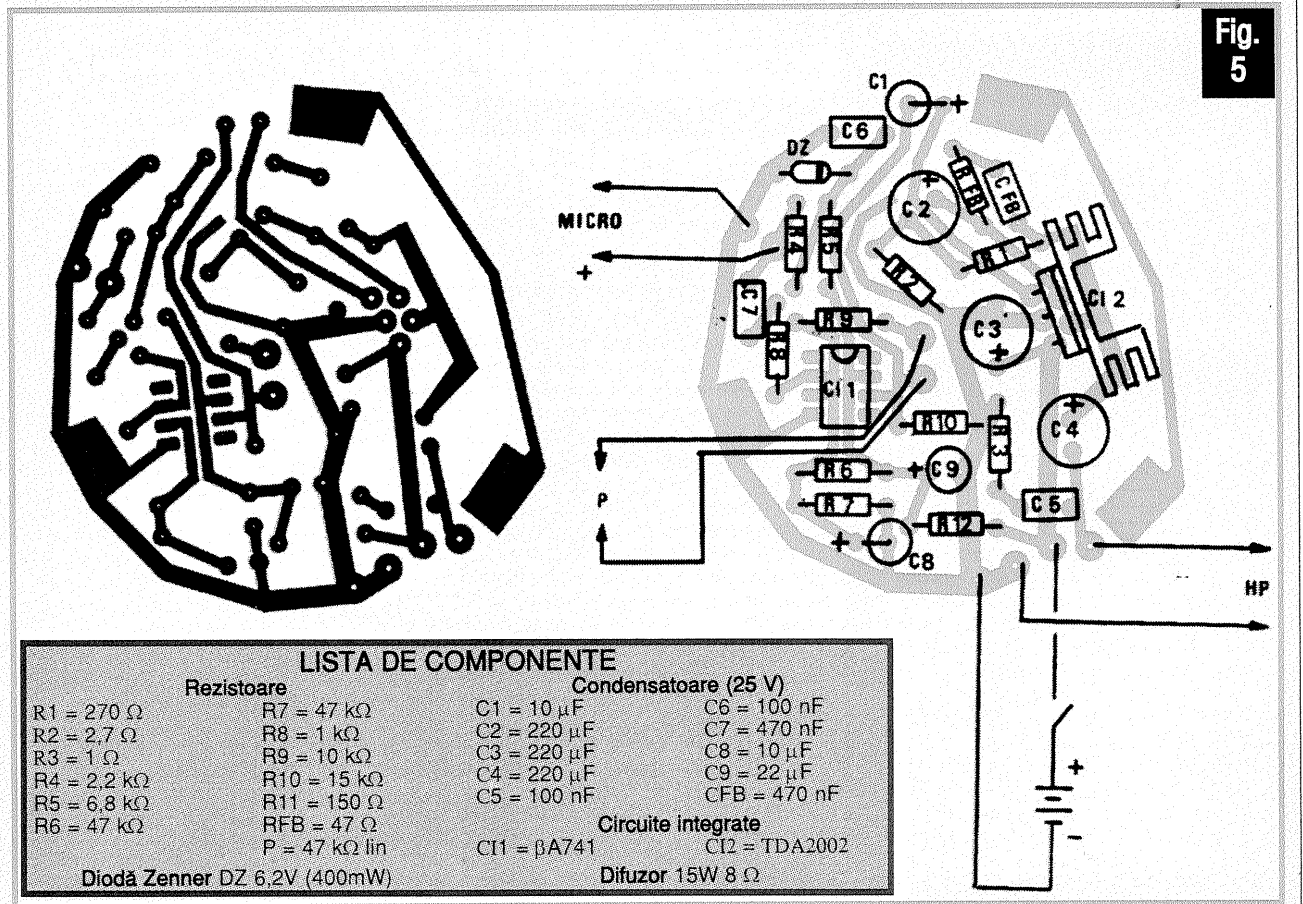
Fig. 5

C1
+
C6
DZ
C2
RFB
CFB
MICRO
+
R4
R5
R2
R1
CI 2
C7
R9
C3
+
R8
CI1
R10
R3
C4
+
R6
+
C9
P
R7
C5
R12
+
C8
HP
+
-

LISTA DE COMPONENTE

| Rezistoare | | Condensatoare (25 V) | |
|---|---|---|---|
| R1 = 270 $\Omega$ | R7 = 47 k$\Omega$ | C1 = 10 $\mu$F | C6 = 100 nF |
| R2 = 2,7 $\Omega$ | R8 = 1 k$\Omega$ | C2 = 220 $\mu$F | C7 = 470 nF |
| R3 = 1 $\Omega$ | R9 = 10 k$\Omega$ | C3 = 220 $\mu$F | C8 = 10 $\mu$F |
| R4 = 2,2 k$\Omega$ | R10 = 15 k$\Omega$ | C4 = 220 $\mu$F | C9 = 22 $\mu$F |
| R5 = 6,8 k$\Omega$ | R11 = 150 $\Omega$ | C5 = 100 nF | CFB = 470 nF |
| R6 = 47 k$\Omega$ | RFB = 47 $\Omega$ | Circuite integrate | |
| | P = 47 k$\Omega$ lin | CI1 = $\beta$A741 | CI2 = TDA2002 |

Diodă Zenner DZ 6,2V (400mW)
Difuzor 15W 8 $\Omega$